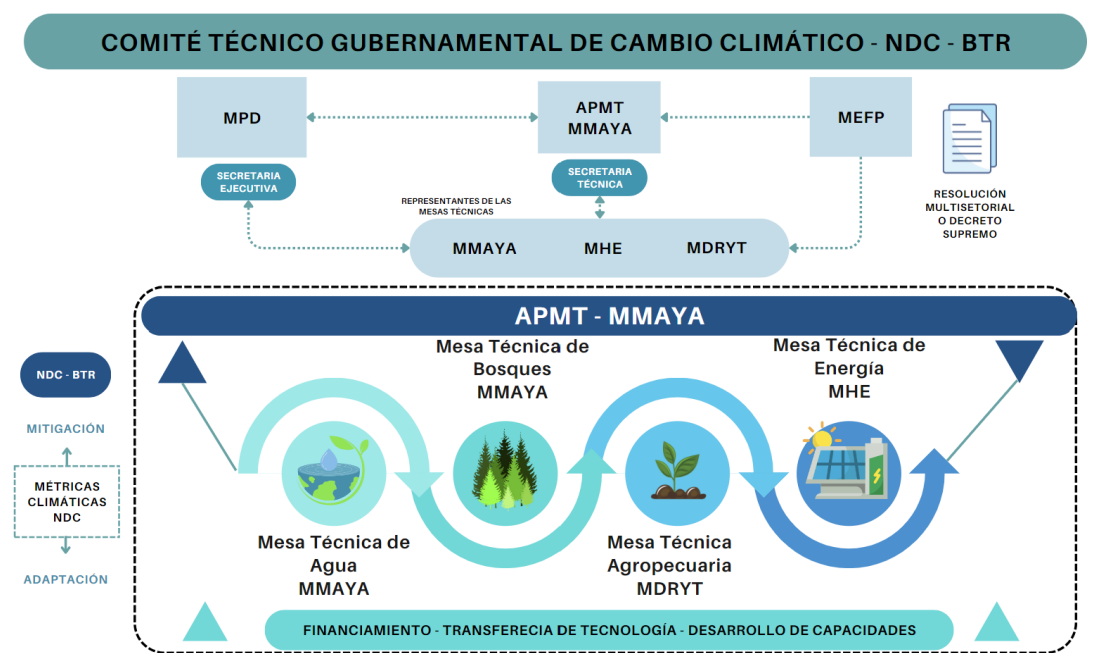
COMITÉ TÉCNICO GUBERNAMENTAL DE CAMBIO CLIMÁTICO - NDC - BTR

MPD

APMT
MMAYA

MEFP

SECRETARIA EJECUTIVA

SECRETARIA TÉCNICA

RESOLUCIÓN MULTISETORIAL O DECRETO SUPREMO

REPRESENTANTES DE LAS MESAS TÉCNICAS

MMAYA MHE MDRYT

APMT - MMAYA

NDC - BTR

MITIGACIÓN

MÉTRICAS CLIMÁTICAS NDC

ADAPTACIÓN

Mesa Técnica de Bosques MMAYA

Mesa Técnica de Energía MHE

Mesa Técnica de Agua MMAYA

Mesa Técnica Agropecuaria MDRYT

FINANCIAMIENTO - TRANSFERECIA DE TECNOLOGÍA - DESARROLLO DE CAPACIDADES